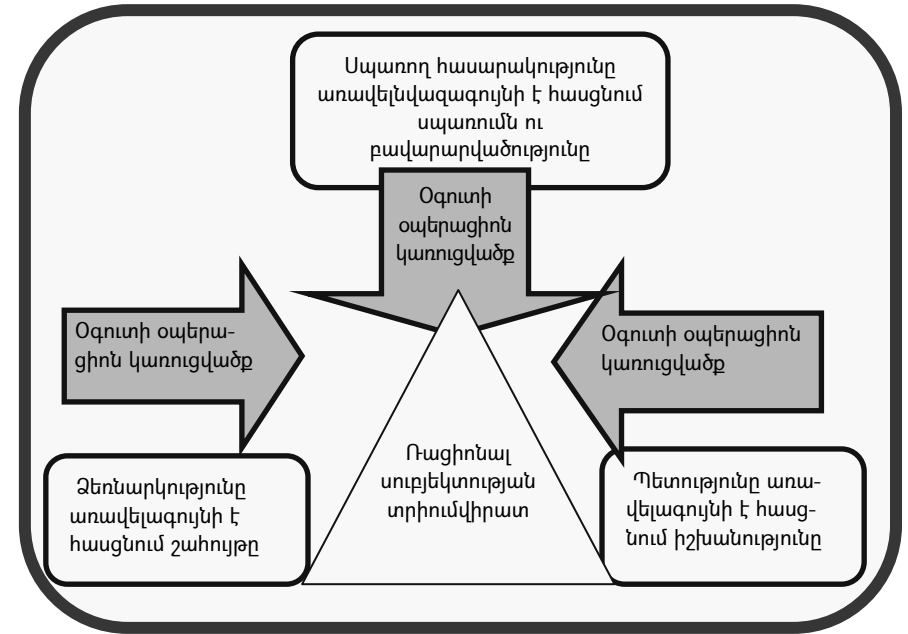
Սպառող հասարակությունը առավելնվազագույնի է հասցնում սպառումն ու բավարարվածությունը

Օգուտի օպերացիոն կառուցվածք

Օգուտի օպերացիոն կառուցվածք

Օգուտի օպերացիոն կառուցվածք

Ռացիոնալ սուբյեկտության տրիումվիրատ

Ձեռնարկությունը առավելագույնի է հասցնում շահույթը

Պետությունը առավելագույնի է հասցնում իշխանությունը